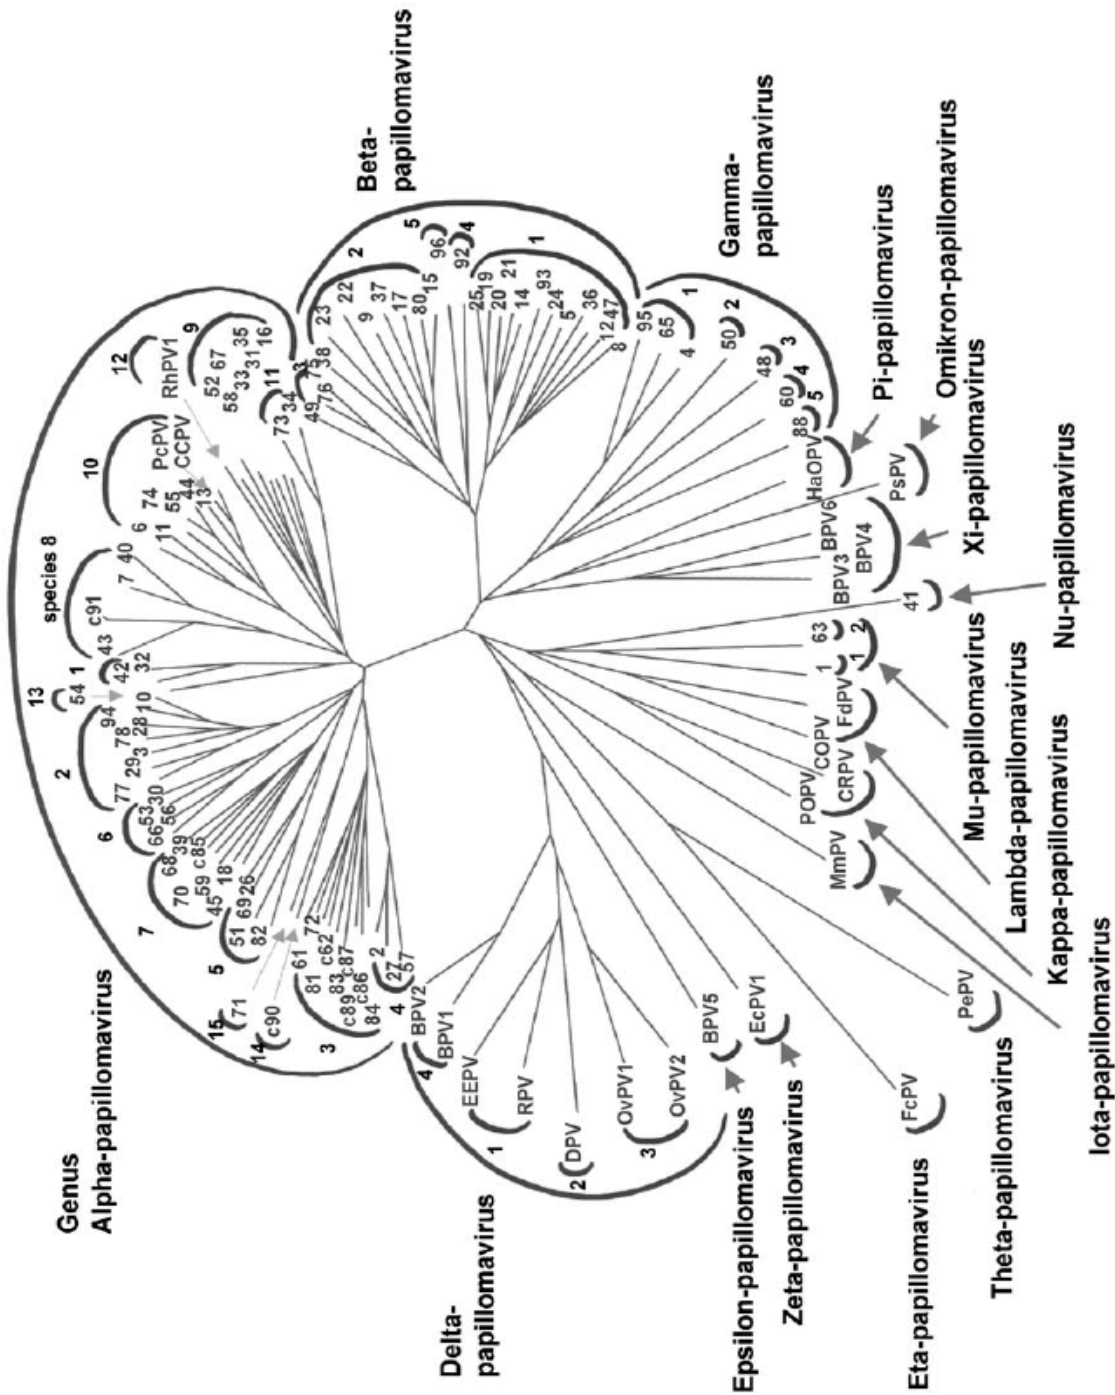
Genus
Alpha-papillomavirus

Beta-
papillomavirus

Gamma-
papillomavirus

Pi-papillomavirus

Omikron-papillomavirus

Xi-papillomavirus

Nu-papillomavirus

Mu-papillomavirus

Lambda-papillomavirus

Kappa-papillomavirus

Iota-papillomavirus

Theta-papillomavirus

Eta-papillomavirus

Zeta-papillomavirus

Epsilon-papillomavirus

Delta-
papillomavirus

species 8
13
54
1
42
43
c91
7
40
6
74
55
44
13
11
10
PcPV
CCPV
RhPV1
12
9
52
67
58
33
35
31
16
11
73
34
2
94
78
28
10
32
29
3
77
30
53
56
6
66
39
68
c85
18
7
70
59
45
69
26
5
51
82
72
15
71
14
c90
61
81
83
c62
c87
c89
c86
84
2
27
57
3
4
BPV2
BPV1
4
EEPV
RPV
1
DPV
2
OvPV1
OvPV2
3
BPV5
EcPV1
FcPV
PePV
MmPV
POPV
CRPV
COPV
FdPV
1
1
2
63
41
BPV3
BPV4
BPV6
PsPV
HaOPV
88
60
5
4
48
3
50
2
65
1
4
95
8
12
47
5
24
93
36
14
21
20
19
25
1
92
4
96
5
2
23
22
9
37
17
80
15
3
38
76
49